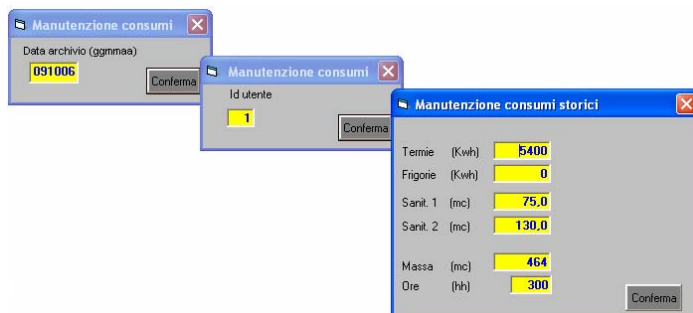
Manutenzione consumi
Data archivio (ggmmaa)
091006
Conferma

Manutenzione consumi
Id utente
1
Conferma

Manutenzione consumi storici
Termie (Kwh) 5400
Frigorie (Kwh) 0
Sanit. 1 (mc) 75,0
Sanit. 2 (mc) 130,0
Massa (mc) 464
Ore (hh) 300
Conferma